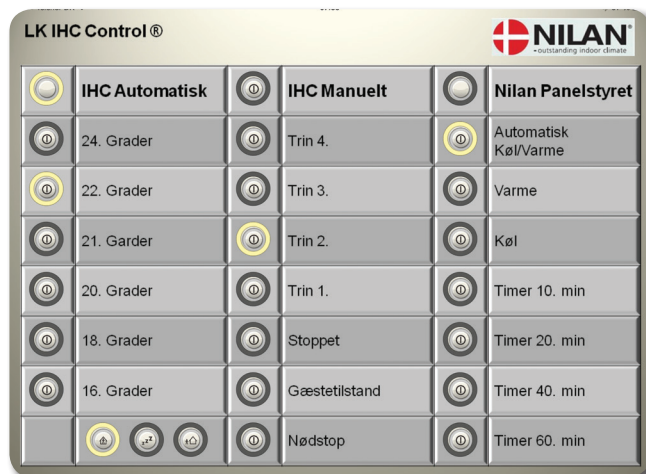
LK IHC Control ®

NILAN
outstanding indoor climate

| | IHC Automatisk | | IHC Manuelt | | Nilan Panelstyret |
|---|---|---|---|---|---|
| | 24. Grader | | Trin 4. | | Automatisk Køl/Varme |
| | 22. Grader | | Trin 3. | | Varme |
| | 21. Garder | | Trin 2. | | Køl |
| | 20. Grader | | Trin 1. | | Timer 10. min |
| | 18. Grader | | Stoppet | | Timer 20. min |
| | 16. Grader | | Gæstetilstand | | Timer 40. min |
| | | | Nødstop | | Timer 60. min |